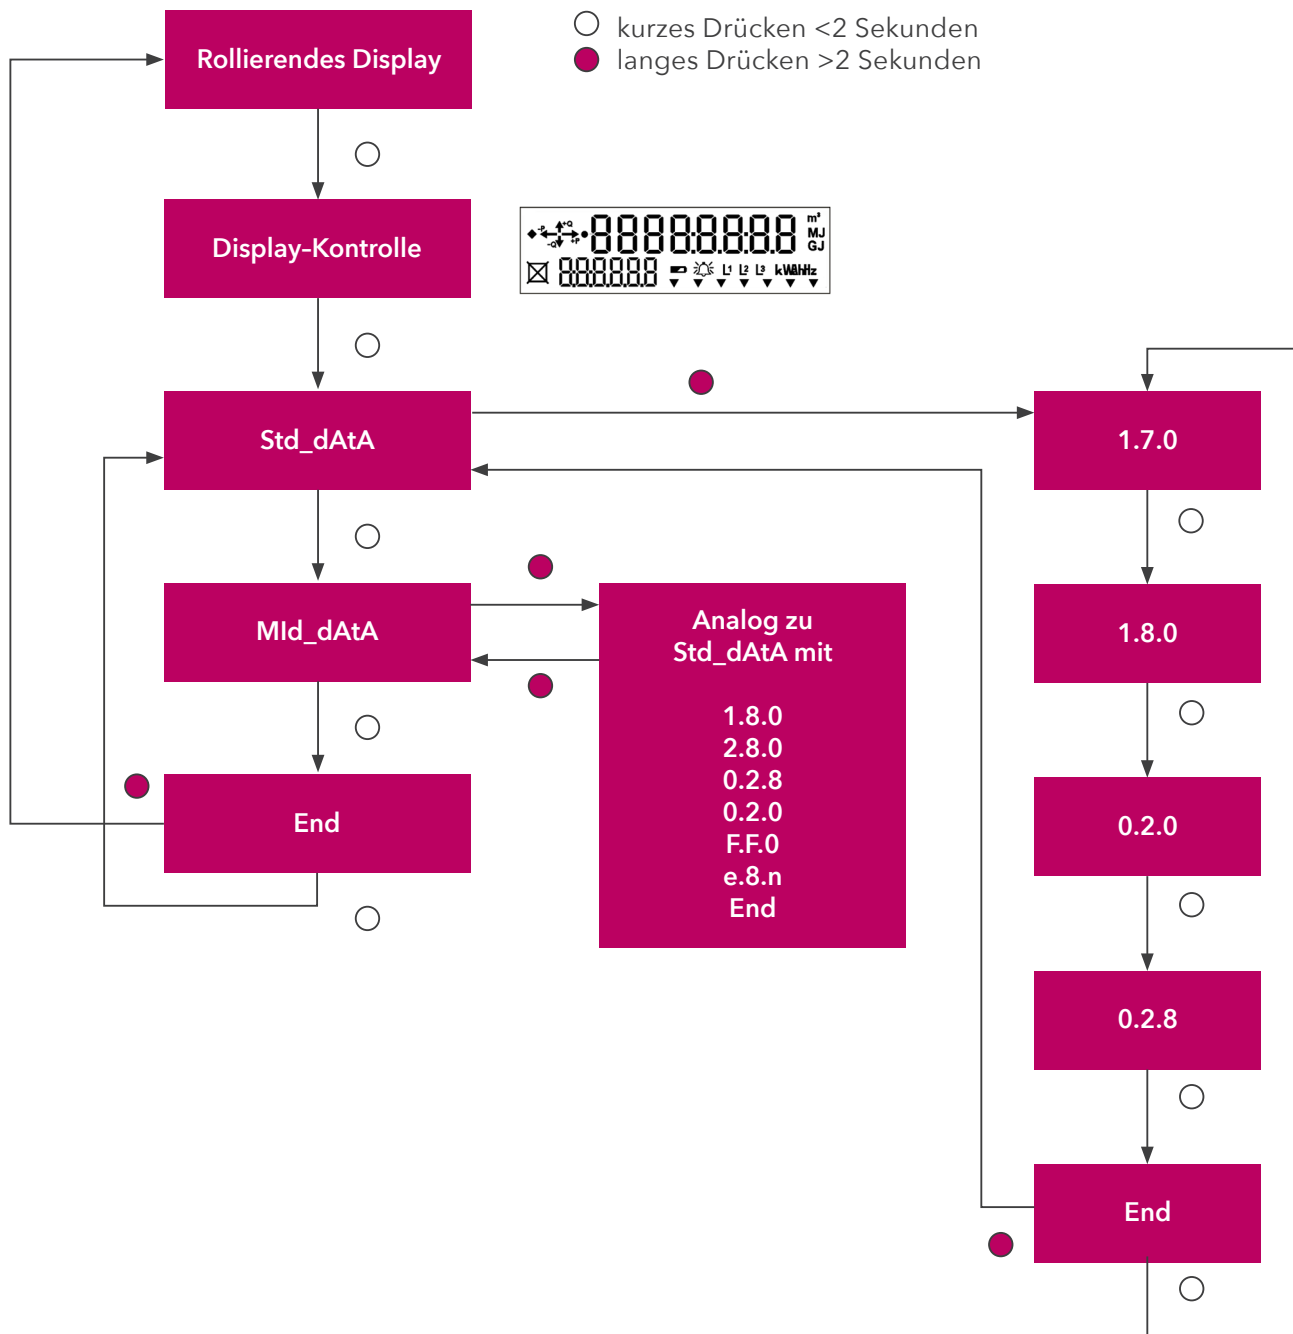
kurzes Drücken <2 Sekunden
langes Drücken >2 Sekunden

Rollierendes Display

Display-Kontrolle

88888888 m³ MJ GJ
888888 L1 L2 L3 kWAhHz

Std_dAtA

1.7.0

MId_dAtA

Analog zu Std_dAtA mit

1.8.0
2.8.0
0.2.8
0.2.0
F.F.0
e.8.n
End

1.8.0

End

0.2.0

0.2.8

End